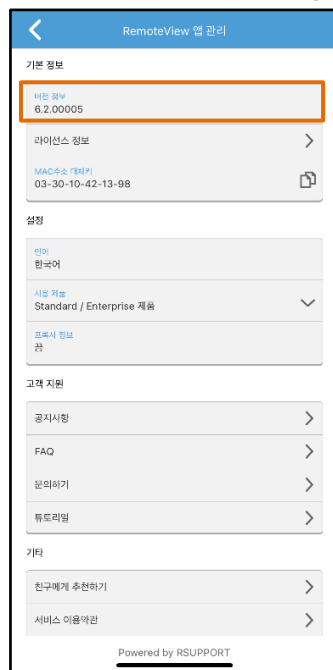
RemoteView 앱 관리

기본 정보

버전 정보
6.2.00005

라이선스 정보

MAC주소 대체키
03-30-10-42-13-98

설정

언어
한국어

사용 제품
Standard / Enterprise 제품

프록시 정보
끔

고객 지원

공지사항

FAQ

문의하기

튜토리얼

기타

친구에게 추천하기

서비스 이용약관

Powered by RSUPPORT